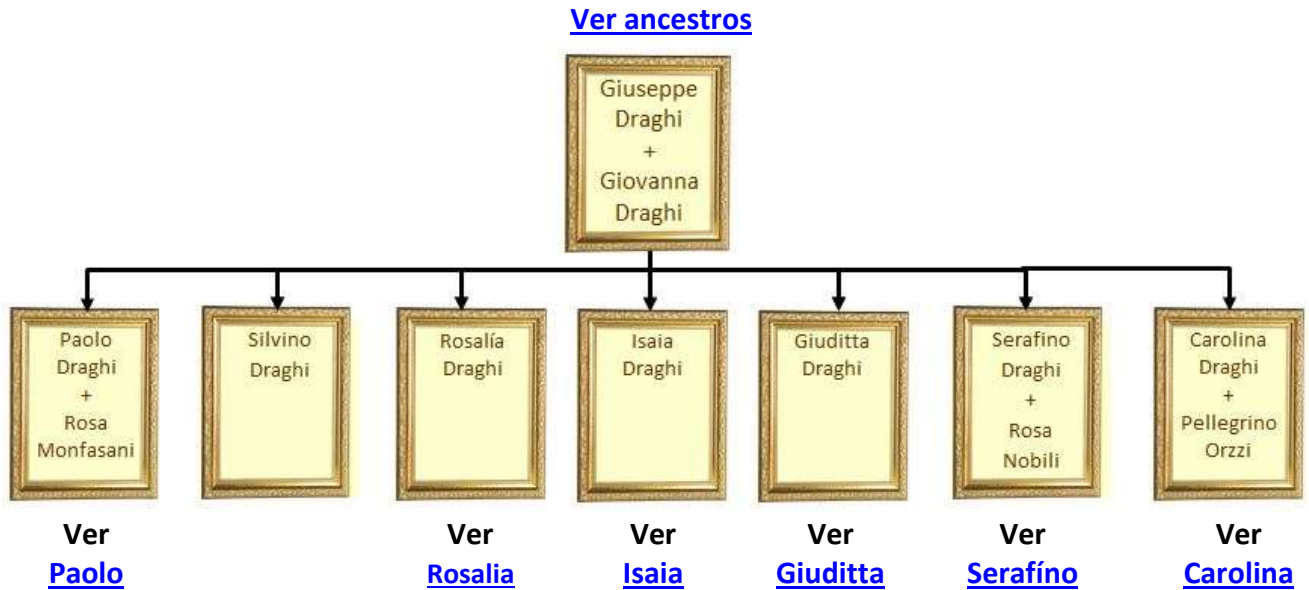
Ver ancestros

Giuseppe Draghi + Giovanna Draghi

Paolo Draghi + Rosa Monfasani

Silvino Draghi

Rosalía Draghi

Isaia Draghi

Giuditta Draghi

Serafino Draghi + Rosa Nobili

Carolina Draghi + Pellegrino Orzzi

Ver Paolo

Ver Rosalia

Ver Isaia

Ver Giuditta

Ver Serafíno

Ver Carolina